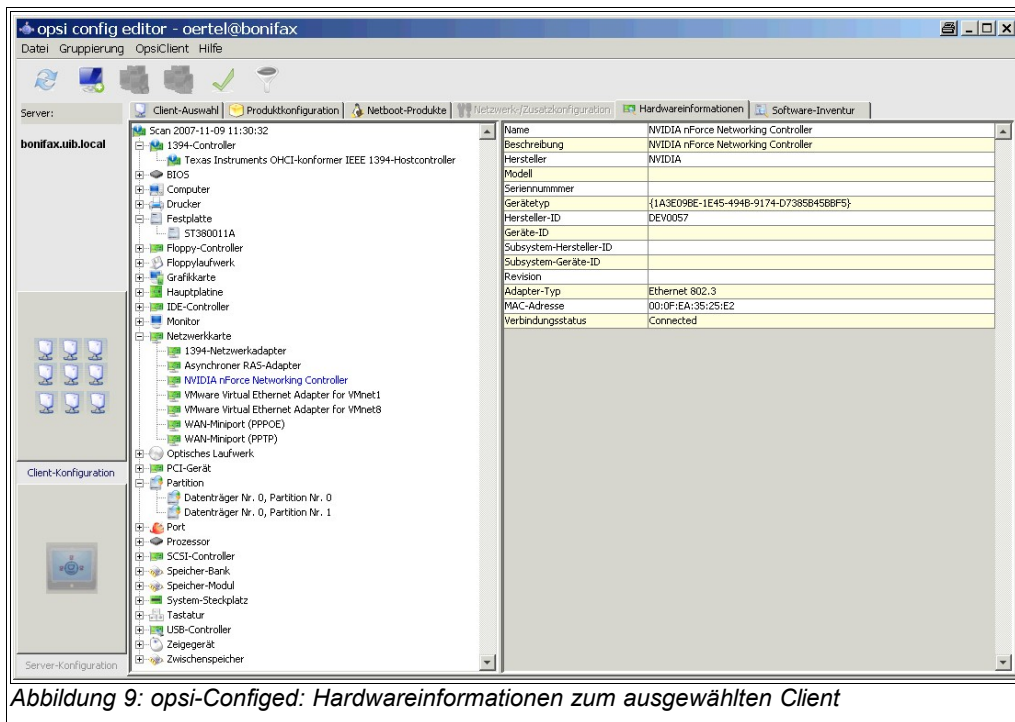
opsi config editor - oertel@bonifax

Datei Gruppierung OpsiClient Hilfe

Server:

bonifax.uib.local

Client-Konfiguration

Server-Konfiguration

Client-Auswahl | Produktkonfiguration | Netboot-Produkte | Netzwerk-/Zusatzkonfiguration | Hardwareinformationen | Software-Inventur

Scan 2007-11-09 11:30:32
1394-Controller
Texas Instruments OHCI-konformer IEEE 1394-Hostcontroller
BIOS
Computer
Drucker
Festplatte
ST380011A
Floppy-Controller
Floppylaufwerk
Grafikkarte
Hauptplatine
IDE-Controller
Monitor
Netzwerkkarte
1394-Netzwerkadapter
Asynchroner RAS-Adapter
NVIDIA nForce Networking Controller
VMware Virtual Ethernet Adapter for VMnet1
VMware Virtual Ethernet Adapter for VMnet8
WAN-Miniport (PPPOE)
WAN-Miniport (PPTP)
Optisches Laufwerk
PCI-Gerät
Partition
Datenträger Nr. 0, Partition Nr. 0
Datenträger Nr. 0, Partition Nr. 1
Port
Prozessor
SCSI-Controller
Speicher-Bank
Speicher-Modul
System-Steckplatz
Tastatur
USB-Controller
Zeigegerät
Zwischenspeicher

| Name | NVIDIA nForce Networking Controller |
|---|---|
| Beschreibung | NVIDIA nForce Networking Controller |
| Hersteller | NVIDIA |
| Modell | |
| Seriennummmer | |
| Gerätetyp | {1A3E09BE-1E45-494B-9174-D7385B45BBF5} |
| Hersteller-ID | DEV0057 |
| Geräte-ID | |
| Subsystem-Hersteller-ID | |
| Subsystem-Geräte-ID | |
| Revision | |
| Adapter-Typ | Ethernet 802.3 |
| MAC-Adresse | 00:0F:EA:35:25:E2 |
| Verbindungsstatus | Connected |

Abbildung 9: opsi-Configed: Hardwareinformationen zum ausgewählten Client